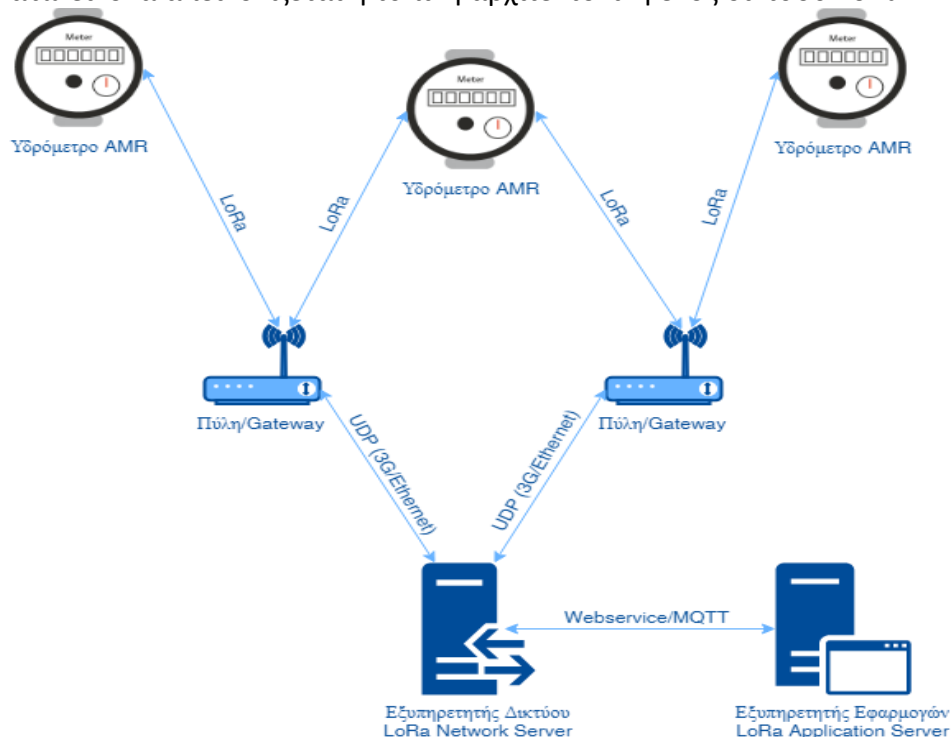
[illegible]

Meter

Υδρόμετρο AMR

Meter

Υδρόμετρο AMR

Meter

Υδρόμετρο AMR

LoRa

LoRa

LoRa

LoRa

Πύλη/Gateway

Πύλη/Gateway

UDP (3G/Ethernet)

UDP (3G/Ethernet)

Webservice/MQTT

Εξυπηρετητής Δικτύου
LoRa Network Server

Εξυπηρετητής Εφαρμογών
LoRa Application Server